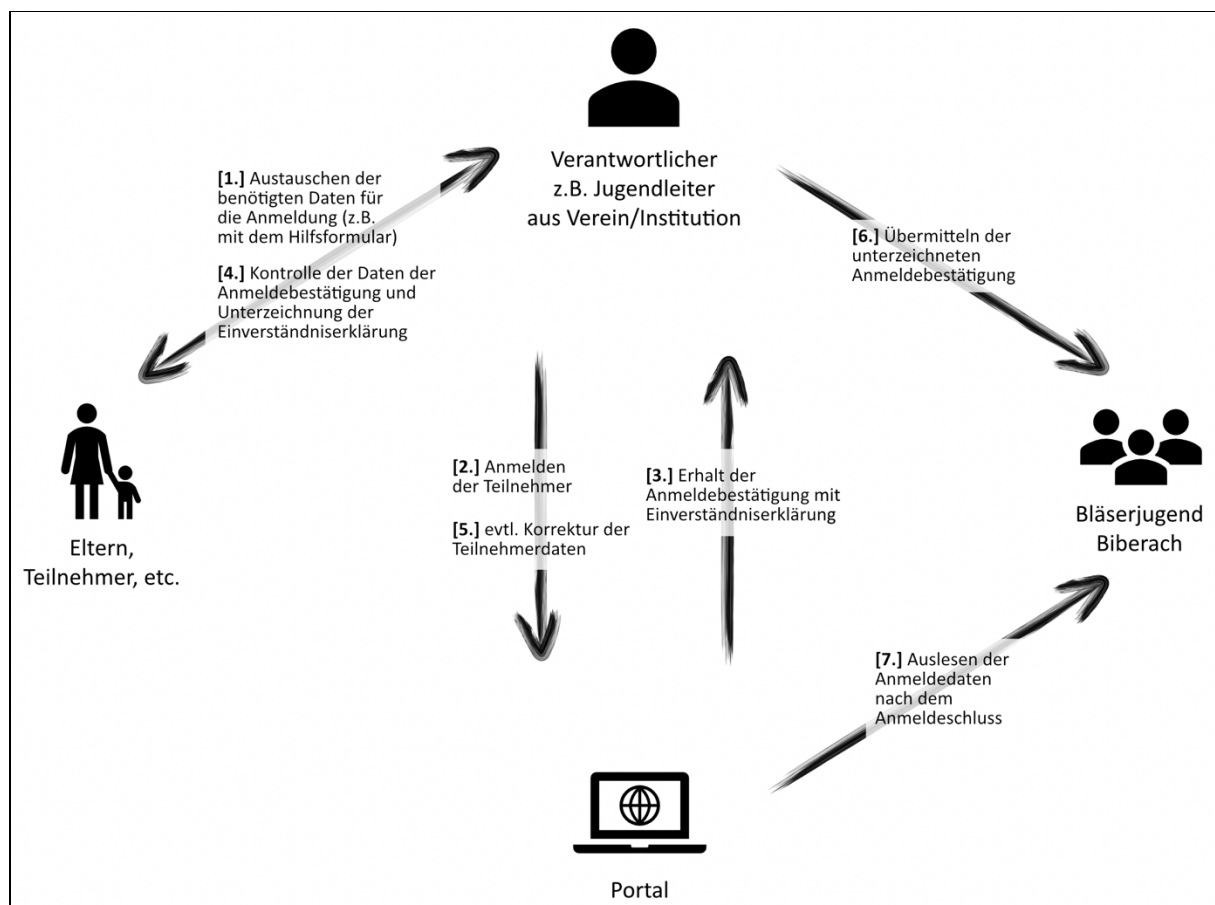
Verantwortlicher
z.B. Jugendleiter
aus Verein/Institution

**[1.]** Austauschen der benötigten Daten für die Anmeldung (z.B. mit dem Hilfsformular)

**[4.]** Kontrolle der Daten der Anmeldebestätigung und Unterzeichnung der Einverständniserklärung

**[6.]** Übermitteln der unterzeichneten Anmeldebestätigung

Eltern,
Teilnehmer, etc.

**[2.]** Anmelden der Teilnehmer

**[5.]** evtl. Korrektur der Teilnehmerdaten

**[3.]** Erhalt der Anmeldebestätigung mit Einverständniserklärung

Bläserjugend
Biberach

**[7.]** Auslesen der Anmeldedaten nach dem Anmeldeschluss

Portal